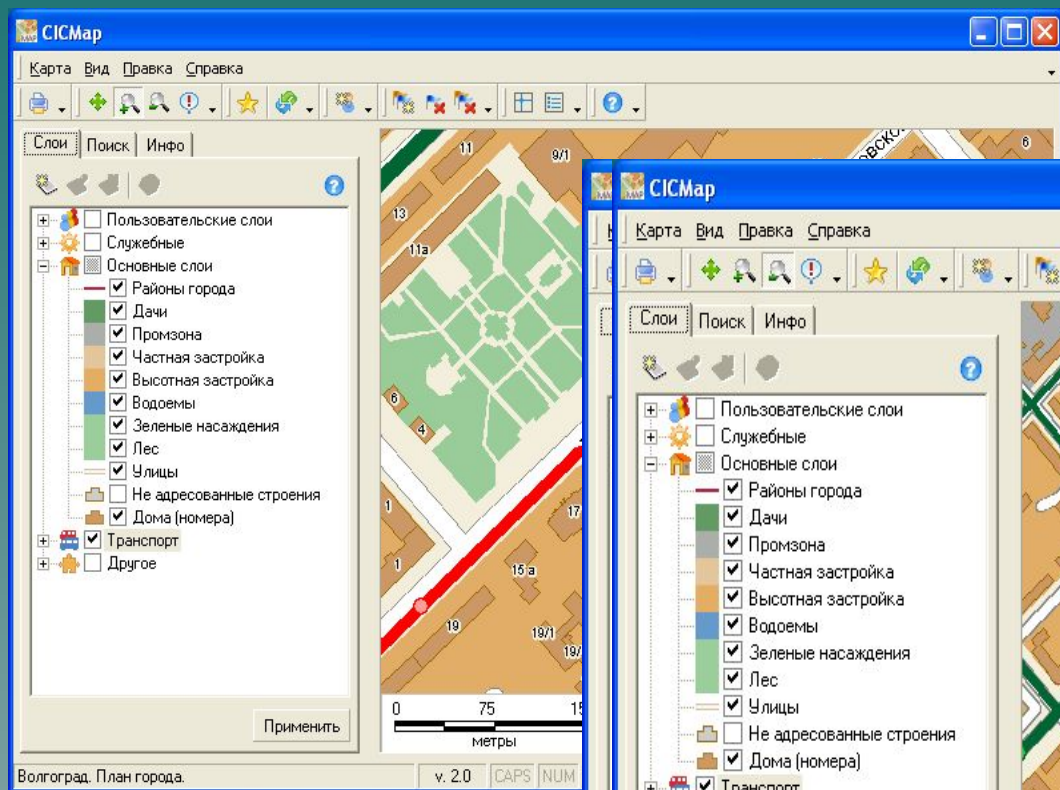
CICMap

Карта Вид Правка Справка

Слои Поиск Инфо

Пользовательские слои
Служебные
Основные слои
Районы города
Дачи
Промзона
Частная застройка
Высотная застройка
Водоемы
Зеленые насаждения
Лес
Улицы
Не адресованные строения
Дома (номера)
Транспорт
Другое

Применить

11
9/1
13
11а
6
4
1
17
1
15 а
19
19/1
19/
6
овско

0 75 15
метры

Волгоград. План города. v. 2.0 CAPS NUM

CICMap

Карта Вид Правка Справка

Слои Поиск Инфо

Пользовательские слои
Служебные
Основные слои
Районы города
Дачи
Промзона
Частная застройка
Высотная застройка
Водоемы
Зеленые насаждения
Лес
Улицы
Не адресованные строения
Дома (номера)
Транспорт